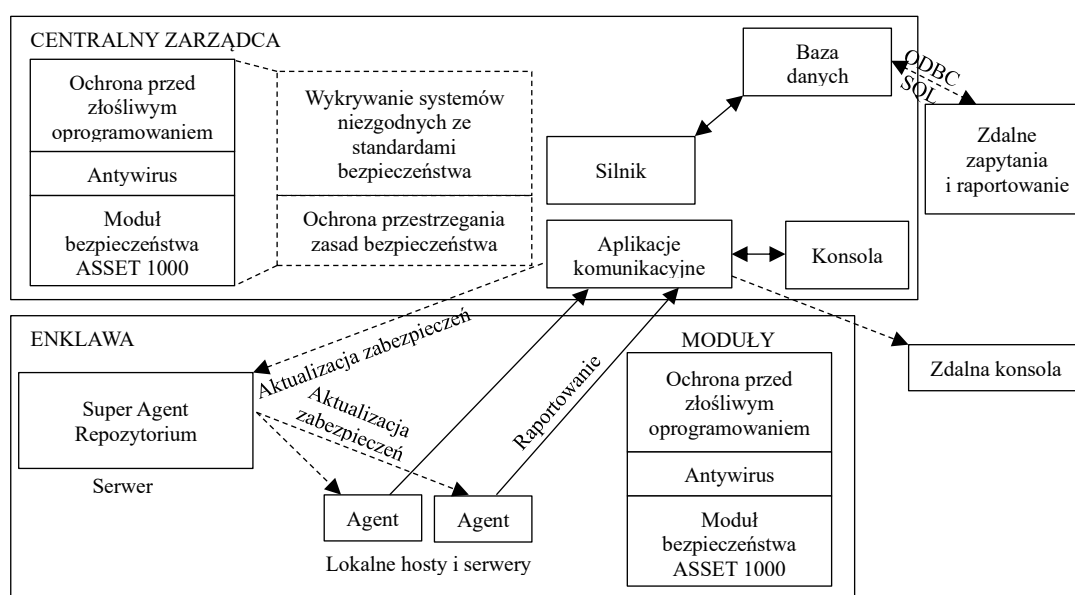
CENTRALNY ZARZĄDCA

Ochrona przed złośliwym oprogramowaniem

Antywirus

Moduł bezpieczeństwa ASSET 1000

Wykrywanie systemów niezgodnych ze standardami bezpieczeństwa

Ochrona przestrzegania zasad bezpieczeństwa

Baza danych

ODBC SQL

Zdalne zapytania i raportowanie

Silnik

Aplikacje komunikacyjne

Konsola

ENKLAWA

Aktualizacja zabezpieczeń

Super Agent Repozytorium

Serwer

Aktualizacja zabezpieczeń

Raportowanie

Agent

Agent

Lokalne hosty i serwery

MODUŁY

Ochrona przed złośliwym oprogramowaniem

Antywirus

Moduł bezpieczeństwa ASSET 1000

Zdalna konsola